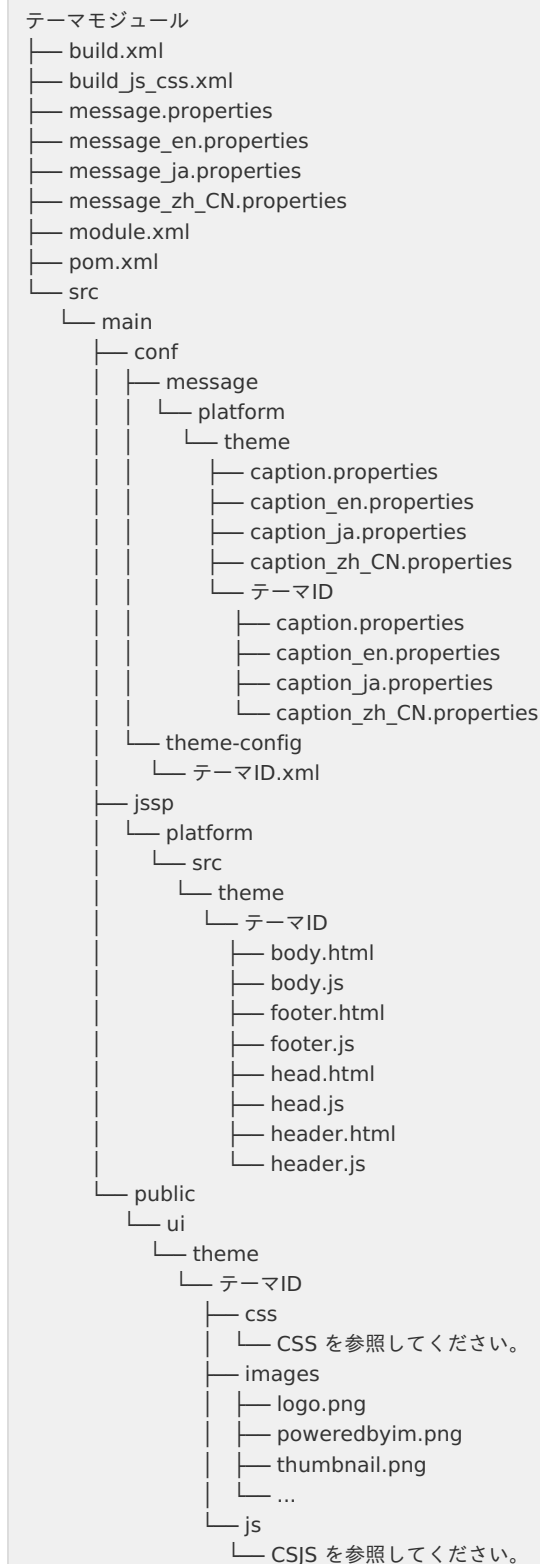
テーマモジュール
├── build.xml
├── build_js_css.xml
├── message.properties
├── message_en.properties
├── message_ja.properties
├── message_zh_CN.properties
├── module.xml
├── pom.xml
└── src
  └── main
    ├── conf
    │  ├── message
    │  │  └── platform
    │  │    └── theme
    │  │      ├── caption.properties
    │  │      ├── caption_en.properties
    │  │      ├── caption_ja.properties
    │  │      ├── caption_zh_CN.properties
    │  │      └── テーマID
    │  │        ├── caption.properties
    │  │        ├── caption_en.properties
    │  │        ├── caption_ja.properties
    │  │        └── caption_zh_CN.properties
    │  └── theme-config
    │    └── テーマID.xml
    ├── jssp
    │  └── platform
    │    └── src
    │      └── theme
    │        └── テーマID
    │          ├── body.html
    │          ├── body.js
    │          ├── footer.html
    │          ├── footer.js
    │          ├── head.html
    │          ├── head.js
    │          ├── header.html
    │          └── header.js
    └── public
      └── ui
        └── theme
          └── テーマID
            ├── css
            │  └── CSS を参照してください。
            ├── images
            │  ├── logo.png
            │  ├── poweredbyim.png
            │  ├── thumbnail.png
            │  └── ...
            └── js
              └── CSJS を参照してください。